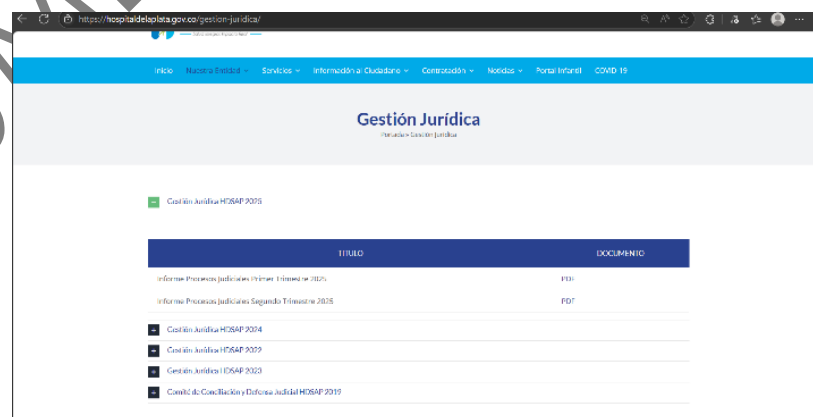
https://hospitaldelaplata.gov.co/gestion-juridica/

Inicio Nuestra Entidad Servicios Información al Ciudadano Contratación Noticias Portal Infantil COVID 19

Gestión Jurídica

Portada > Gestión Jurídica

Gestión Jurídica HDSAP 2025

| TITULO | DOCUMENTO |
|---|---|
| Informe Procesos Judiciales Primer Trimestre 2025 | PDF |
| Informe Procesos Judiciales Segundo Trimestre 2025 | PDF |

Gestión Jurídica HDSAP 2024

Gestión Jurídica HDSAP 2022

Gestión Jurídica HDSAP 2023

Comité de Conciliación y Defensa Judicial HDSAP 2019